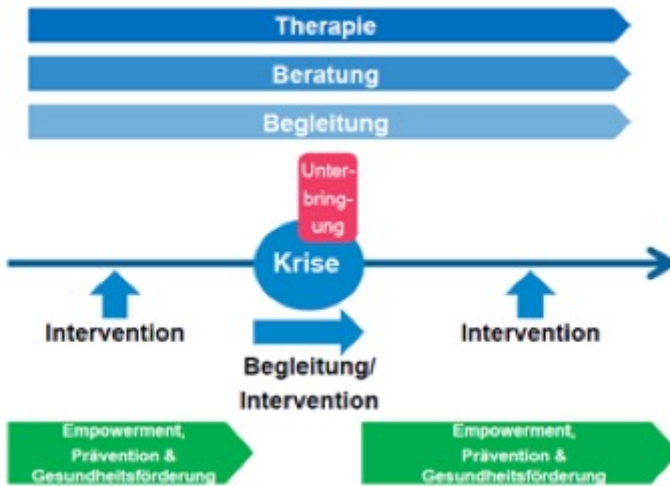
Therapie

Beratung

Begleitung

Unterbringung

Krise

Intervention

Begleitung/
Intervention

Intervention

Empowerment,
Prävention &
Gesundheitsförderung

Empowerment,
Prävention &
Gesundheitsförderung